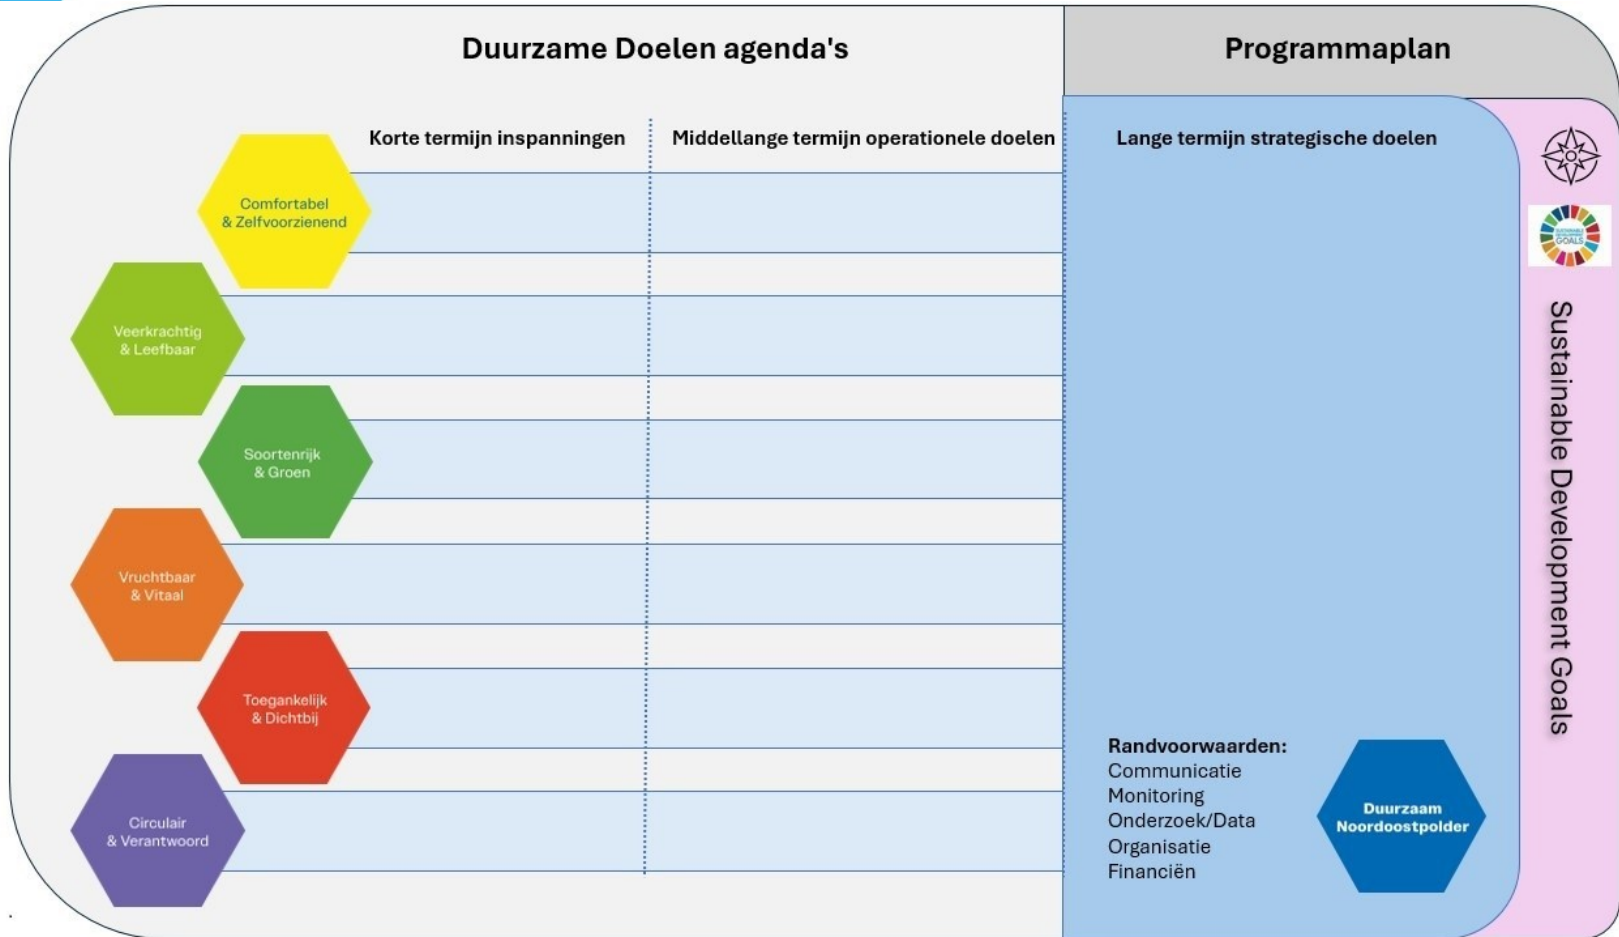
Duurzame Doelen agenda's

Programmaplan

Korte termijn inspanningen

Middellange termijn operationele doelen

Lange termijn strategische doelen

Comfortabel & Zelfvoorzienend

Veerkrachtig & Leefbaar

Soortenrijk & Groen

Vruchtbaar & Vitaal

Toegankelijk & Dichtbij

Circulair & Verantwoord

SUSTAINABLE DEVELOPMENT GOALS

Sustainable Development Goals

Randvoorwaarden:
Communicatie
Monitoring
Onderzoek/Data
Organisatie
Financiën

Duurzaam Noordoostpolder